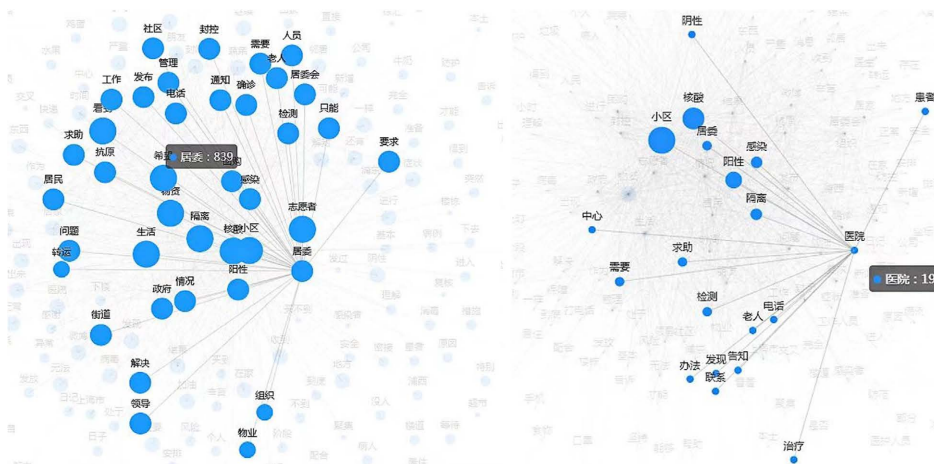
社区
封控
需要
人员
管理
老人
工作
发布
通知
居委会
电话
确诊
看到
只能
检测
求助
要求
抗原
希望
居委：839
感染
居民
物资
志愿者
隔离
问题
生活
核酸
小区
转运
居委
情况
阳性
政府
街道
解决
领导
组织
物业

阴性
核酸
小区
居委
感染
阳性
隔离
中心
医院
医院：19
求助
需要
检测
电话
老人
办法
发现
告知
联系
治疗
患者